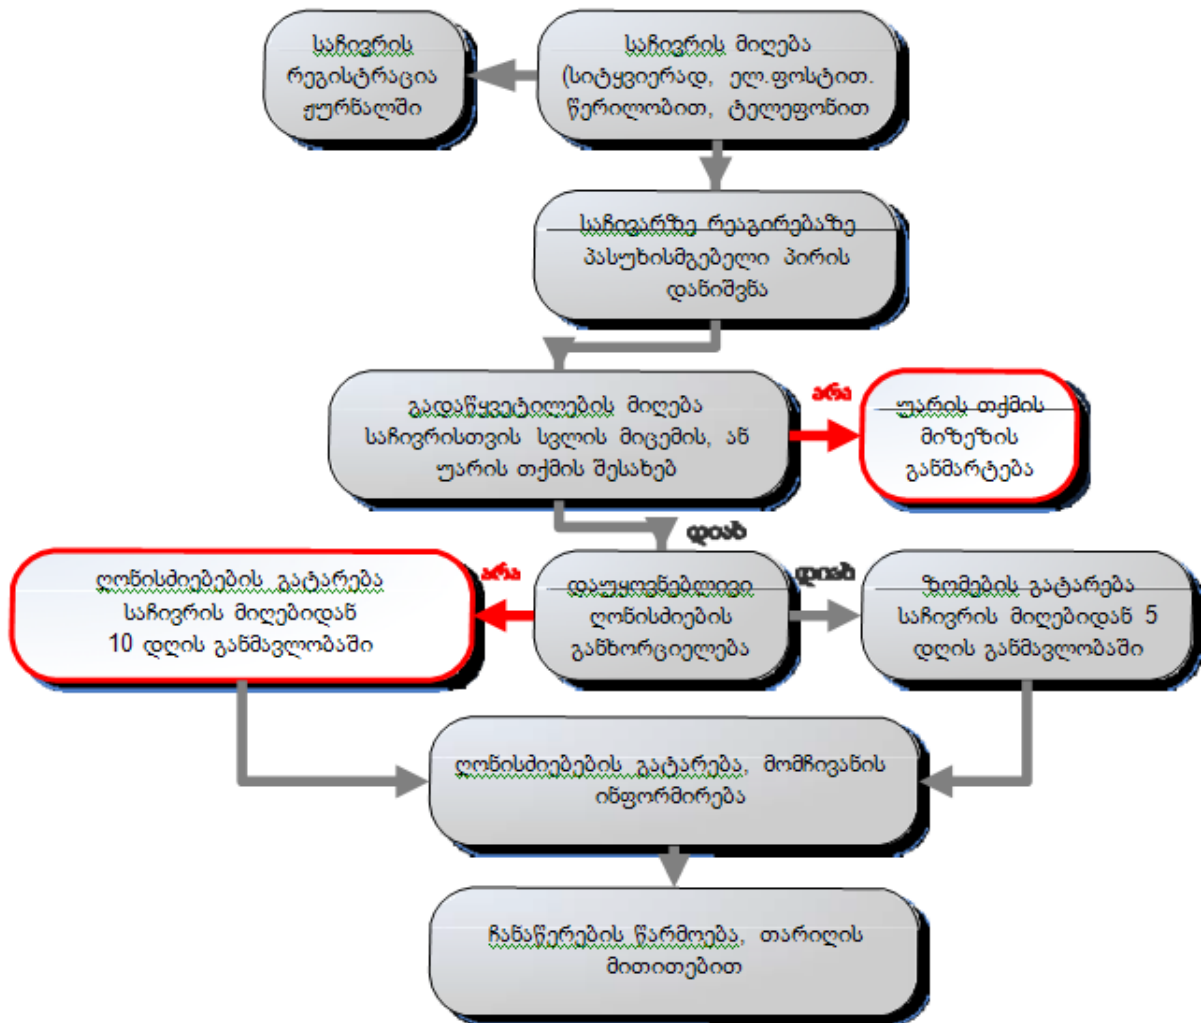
საჩივრის მიღება (სიტყვიერად, ელ.ფოსტით. წერილობით, ტელეფონით

საჩივრის რეგისტრაცია ჟურნალში

საჩივარზე რეაგირებაზე პასუხისმგებელი პირის დანიშვნა

გადაწყვეტილების მიღება საჩივრისთვის სვლის მიცემის, ან უარის თქმის შესახებ

არა

უარის თქმის მიზეზის განმარტება

დიახ

დაუყოვნებლივი ღონისძიების განხორციელება

არა

ღონისძიებების გატარება საჩივრის მიღებიდან 10 დღის განმავლობაში

დიახ

ზომების გატარება საჩივრის მიღებიდან 5 დღის განმავლობაში

ღონისძიებების გატარება, მომჩივანის ინფორმირება

ჩანაწერების წარმოება, თარიღის მითითებით